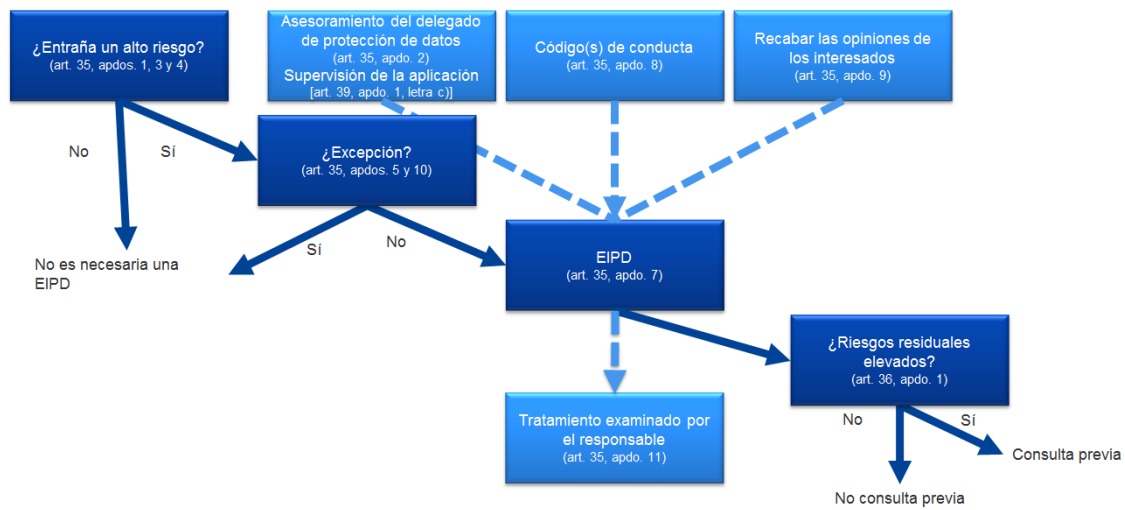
¿Entraña un alto riesgo?
(art. 35, apdos. 1, 3 y 4)

Asesoramiento del delegado de protección de datos
(art. 35, apdo. 2)
Supervisión de la aplicación
[art. 39, apdo. 1, letra c)]

Código(s) de conducta
(art. 35, apdo. 8)

Recabar las opiniones de los interesados
(art. 35, apdo. 9)

No

Sí

¿Excepción?
(art. 35, apdos. 5 y 10)

Sí

No

No es necesaria una EIPD

EIPD
(art. 35, apdo. 7)

¿Riesgos residuales elevados?
(art. 36, apdo. 1)

Tratamiento examinado por el responsable
(art. 35, apdo. 11)

No

Sí

Consulta previa

No consulta previa